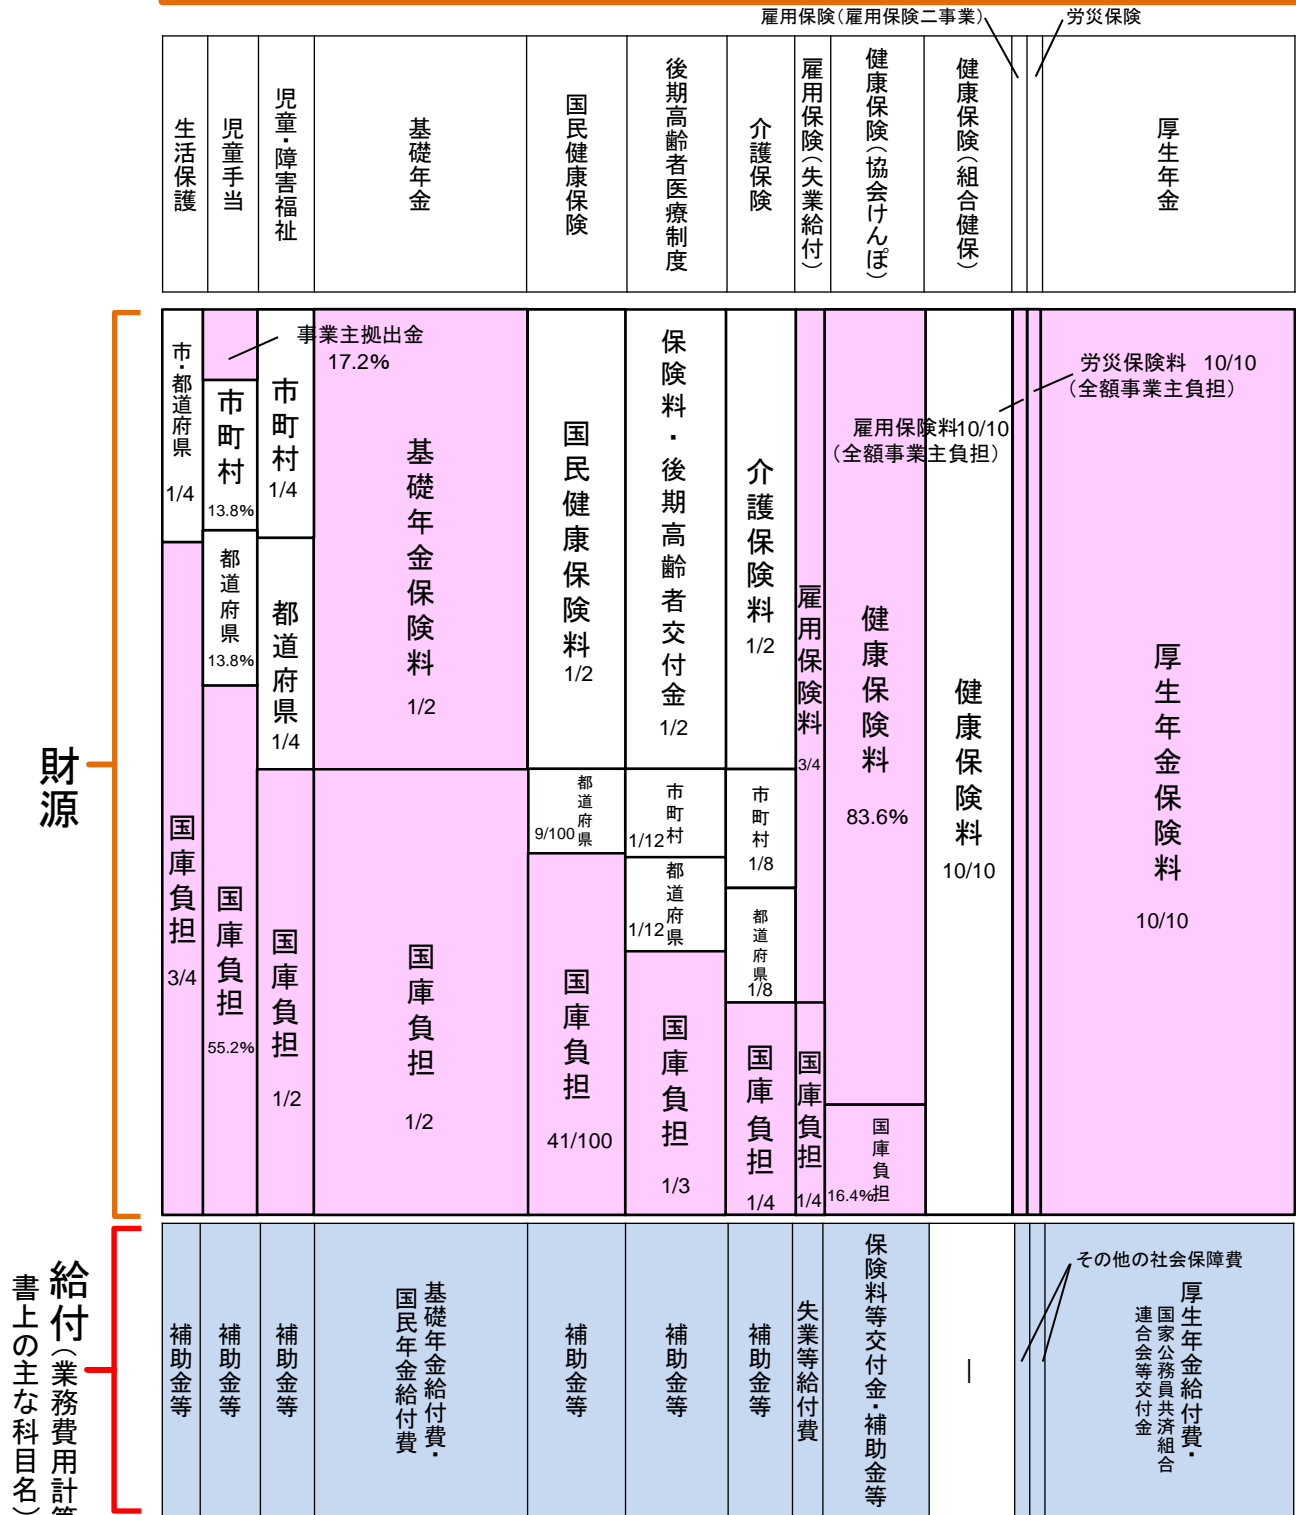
雇用保険(雇用保険二事業)
労災保険

| 生活保護 | 児童手当 | 児童・障害福祉 | 基礎年金 | 国民健康保険 | 後期高齢者医療制度 | 介護保険 | 雇用保険(失業給付) | 健康保険(協会けんぽ) | 健康保険(組合健保) | 厚生年金 |
|---|---|---|---|---|---|---|---|---|---|---|

財源

市・都道府県 1/4
国庫負担 3/4

事業主拠出金 17.2%
市町村 13.8%
都道府県 13.8%
国庫負担 55.2%

市町村 1/4
都道府県 1/4
国庫負担 1/2

基礎年金保険料 1/2
国庫負担 1/2

国民健康保険料 1/2
都道府県 9/100
国庫負担 41/100

保険料・後期高齢者交付金 1/2
市町村 1/12
都道府県 1/12
国庫負担 1/3

介護保険料 1/2
市町村 1/8
都道府県 1/8
国庫負担 1/4

雇用保険料 3/4
国庫負担 1/4

雇用保険料10/10
(全額事業主負担)

健康保険料 83.6%
国庫負担 16.4%

健康保険料 10/10

労災保険料 10/10
(全額事業主負担)

厚生年金保険料 10/10

給付(業務費用計算書上の主な科目名)

補助金等
補助金等
補助金等
基礎年金給付費・国民年金給付費
補助金等
補助金等
補助金等
失業等給付費
保険料等交付金・補助金等
|
その他の社会保障費
厚生年金給付費・国家公務員共済組合連合会等交付金